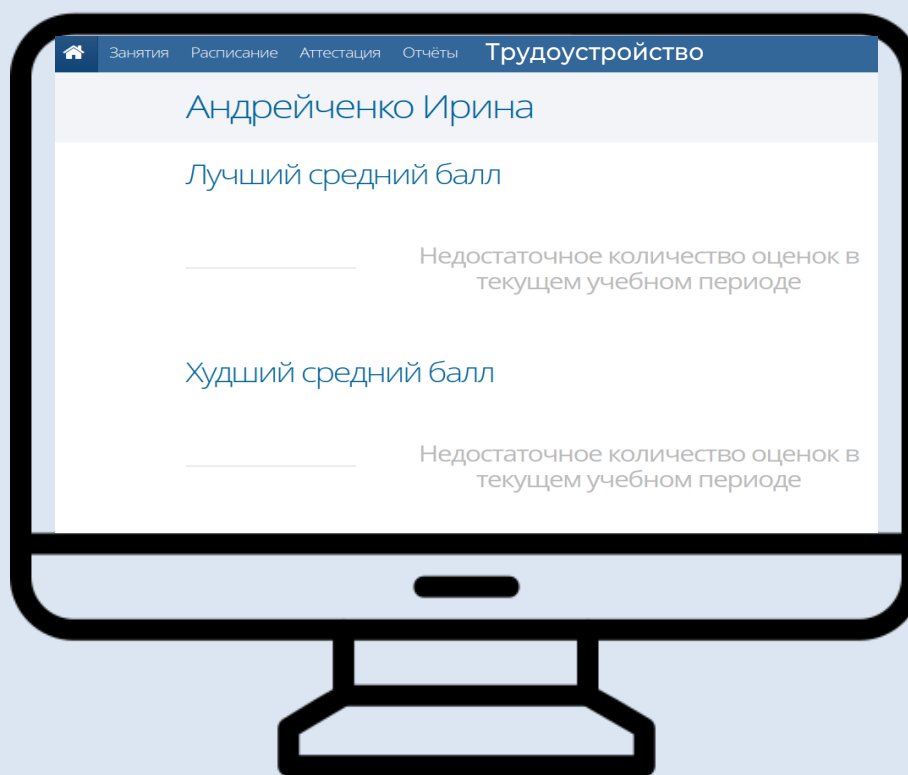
Занятия Расписание Аттестация Отчёты Трудоустройство

Андрейченко Ирина

Лучший средний балл

Недостаточное количество оценок в текущем учебном периоде

Худший средний балл

Недостаточное количество оценок в текущем учебном периоде